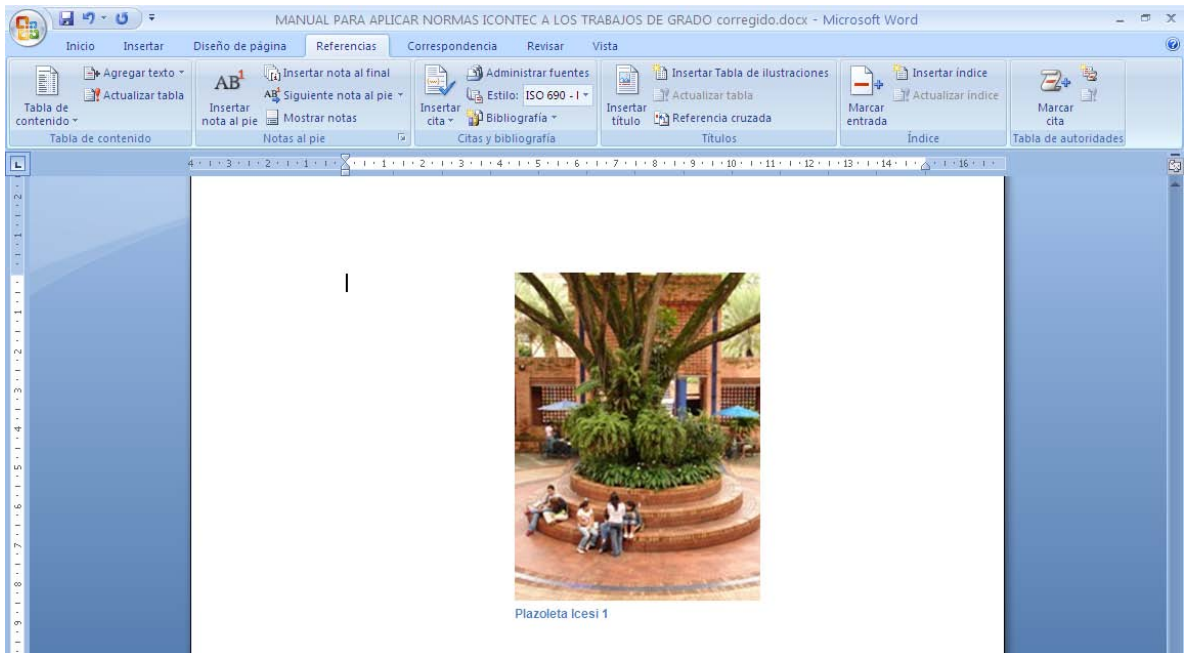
MANUAL PARA APLICAR NORMAS ICONTEC A LOS TRABAJOS DE GRADO corregido.docx - Microsoft Word

Inicio Insertar Diseño de página Referencias Correspondencia Revisar Vista

Tabla de contenido Agregar texto Actualizar tabla
Tabla de contenido

AB$^1$ Insertar nota al pie Insertar nota al final Siguiente nota al pie Mostrar notas
Notas al pie

Insertar cita Administrar fuentes Estilo: ISO 690 - I Bibliografía
Citas y bibliografía

Insertar título Insertar Tabla de ilustraciones Actualizar tabla Referencia cruzada
Títulos

Marcar entrada Insertar índice Actualizar índice
Índice

Marcar cita
Tabla de autoridades

Plazoleta Icesi 1